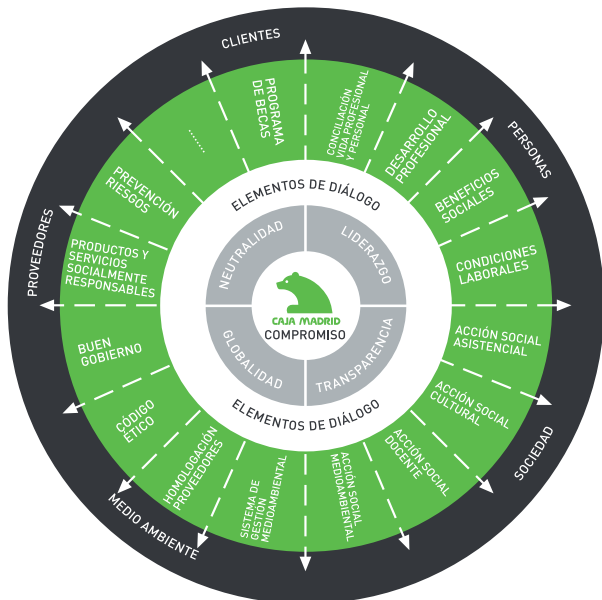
CLIENTES

PERSONAS

SOCIEDAD

MEDIO AMBIENTE

PROVEEDORES

PROGRAMA DE BECAS

CONCILIACIÓN VIDA PROFESIONAL Y PERSONAL

DESARROLLO PROFESIONAL

BENEFICIOS SOCIALES

CONDICIONES LABORALES

ACCIÓN SOCIAL ASISTENCIAL

ACCIÓN SOCIAL CULTURAL

ACCIÓN SOCIAL DOCENTE

ACCIÓN SOCIAL MEDIOAMBIENTAL

SISTEMA DE GESTIÓN MEDIOAMBIENTAL

HOMOLOGACIÓN PROVEEDORES

CÓDIGO ÉTICO

BUEN GOBIERNO

PRODUCTOS Y SERVICIOS SOCIALMENTE RESPONSABLES

PREVENCIÓN RIESGOS

......

ELEMENTOS DE DIÁLOGO

NEUTRALIDAD

LIDERAZGO

GLOBALIDAD

TRANSPARENCIA

CAJA MADRID

COMPROMISO

ELEMENTOS DE DIÁLOGO